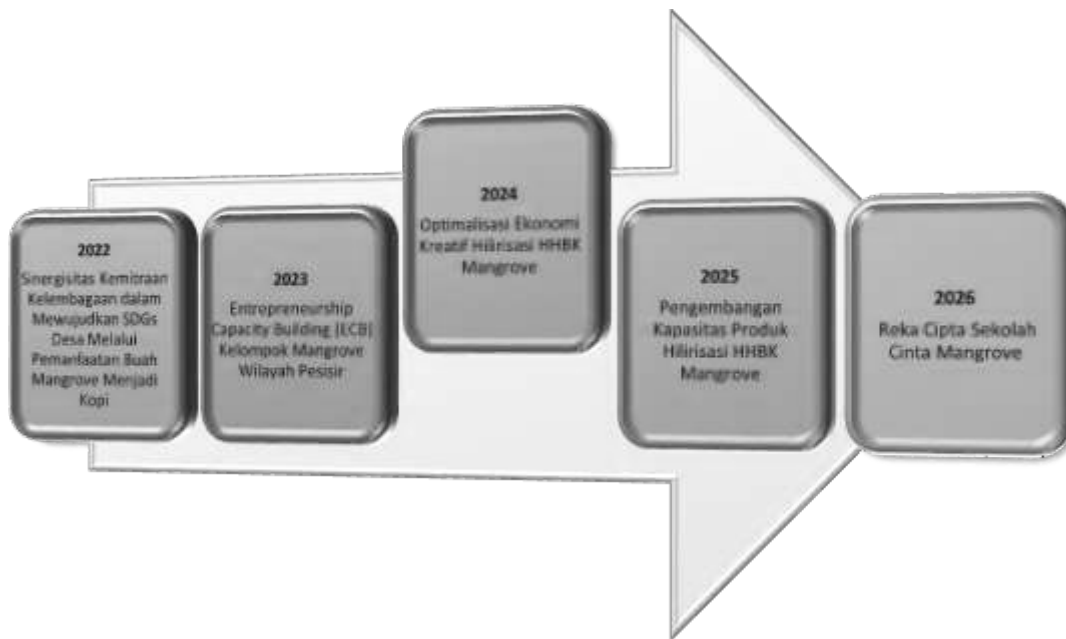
2022
Sinergisitas Kemitraan Kelembagaan dalam Mewujudkan SDGs Desa Melalui Pemanfaatan Buah Mangrove Menjadi Kopi

2023
Entrepreneurship Capacity Building (ECB) Kelompok Mangrove Wilayah Pesisir

2024
Optimalisasi Ekonomi Kreatif Hilirisasi HHBK Mangrove

2025
Pengembangan Kapasitas Produk Hilirisasi HHBK Mangrove

2026
Reka Cipta Sekolah Cinta Mangrove